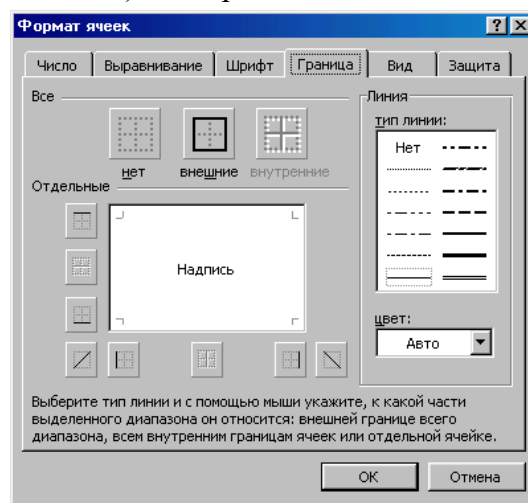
Формат ячеек

?

Число | Выравнивание | Шрифт | Граница | Вид | Защита

Все

нет внешние внутренние

Отдельные

Надпись

Линия

тип линии:

Нет

цвет:

Авто

Выберите тип линии и с помощью мыши укажите, к какой части выделенного диапазона он относится: внешней границе всего диапазона, всем внутренним границам ячеек или отдельной ячейке.

ОК Отмена